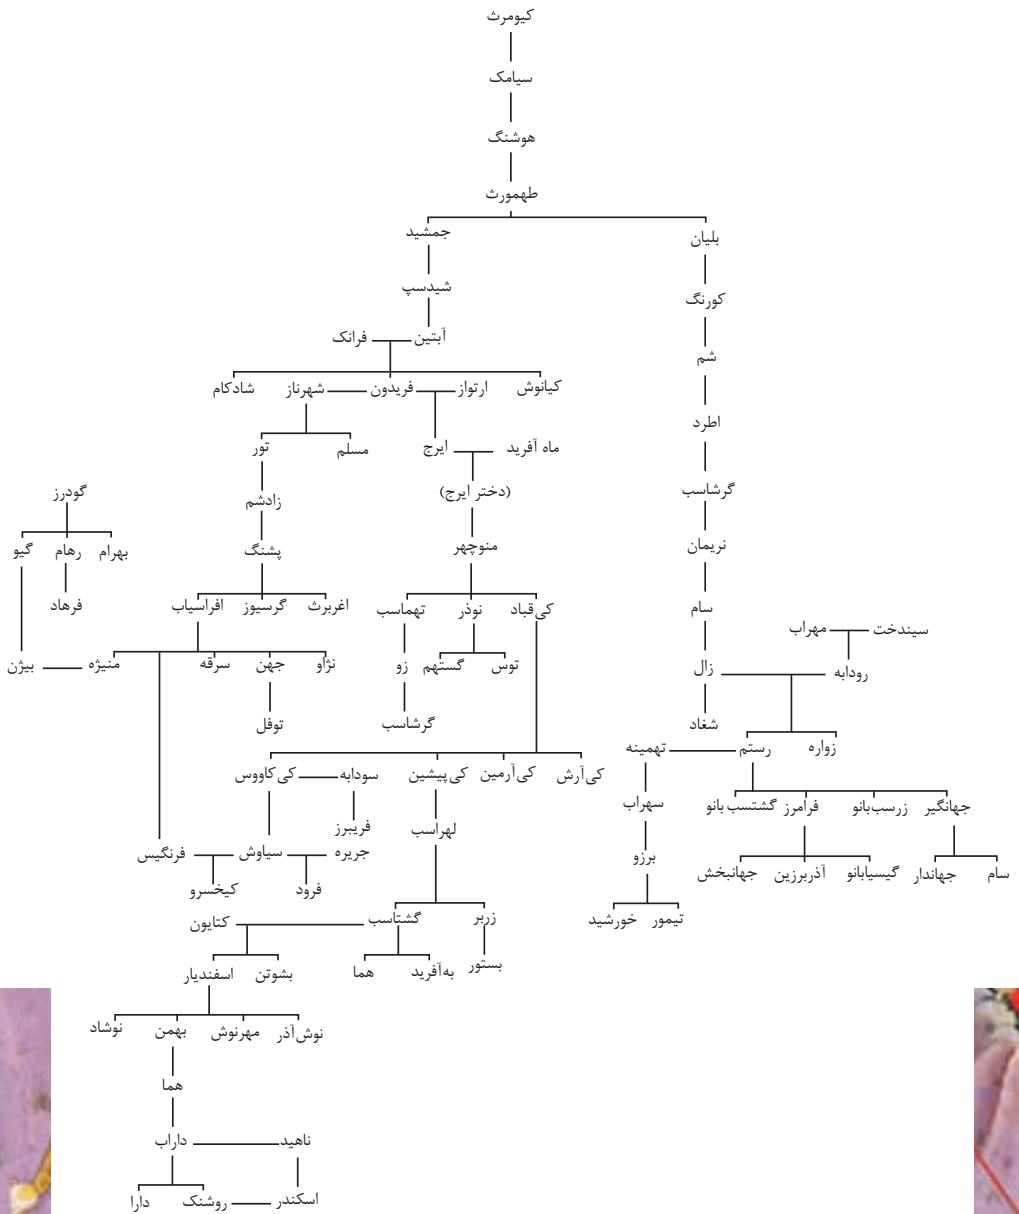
کیومرث
سیامک
هوشنگ
طهمورث
جمشید
بلیان
شیدسپ
کورنگ
آبتین فرانک
شم
کیانوش ارتواز فریدون شهرناز شادکام
اطرد
ماه آفرید ایرج
مسلم
تور
گرشاسب
(دختر ایرج)
زادشم
گودرز
نریمان
منوچهر
پشنگ
بهرام رهام گیو
سام
کی‌قباد نوذر تهماسب
اغریرث گرسیوز افراسیاب
فرهاد
سیندخت مهراب
توس گستهم زو
نژاو جهن سرفه منیژه بیژن
زال رودابه
گرشاسب
توفل
شغاد
کی‌آرش کی‌آرمین کی‌پیشین سودابه کی‌کاووس
زواره رستم تهمینه
سهراب
جهانگیر زرسب‌بانو فرامرز گشتسب بانو
فریبرز
لهراسب
جریره سیاوش فرنگیس
برزو
سام جهاندار گیسیابانو آذربرزین جهانبخش
فرود کیخسرو
زریر گشتاسب کتایون
تیمور خورشید
بستور به‌آفرید هما
بشوتن اسفندیار
نوش‌آذر مهرنوش بهمن نوشاد
هما
ناهید داراب
اسکندر روشنک دارا